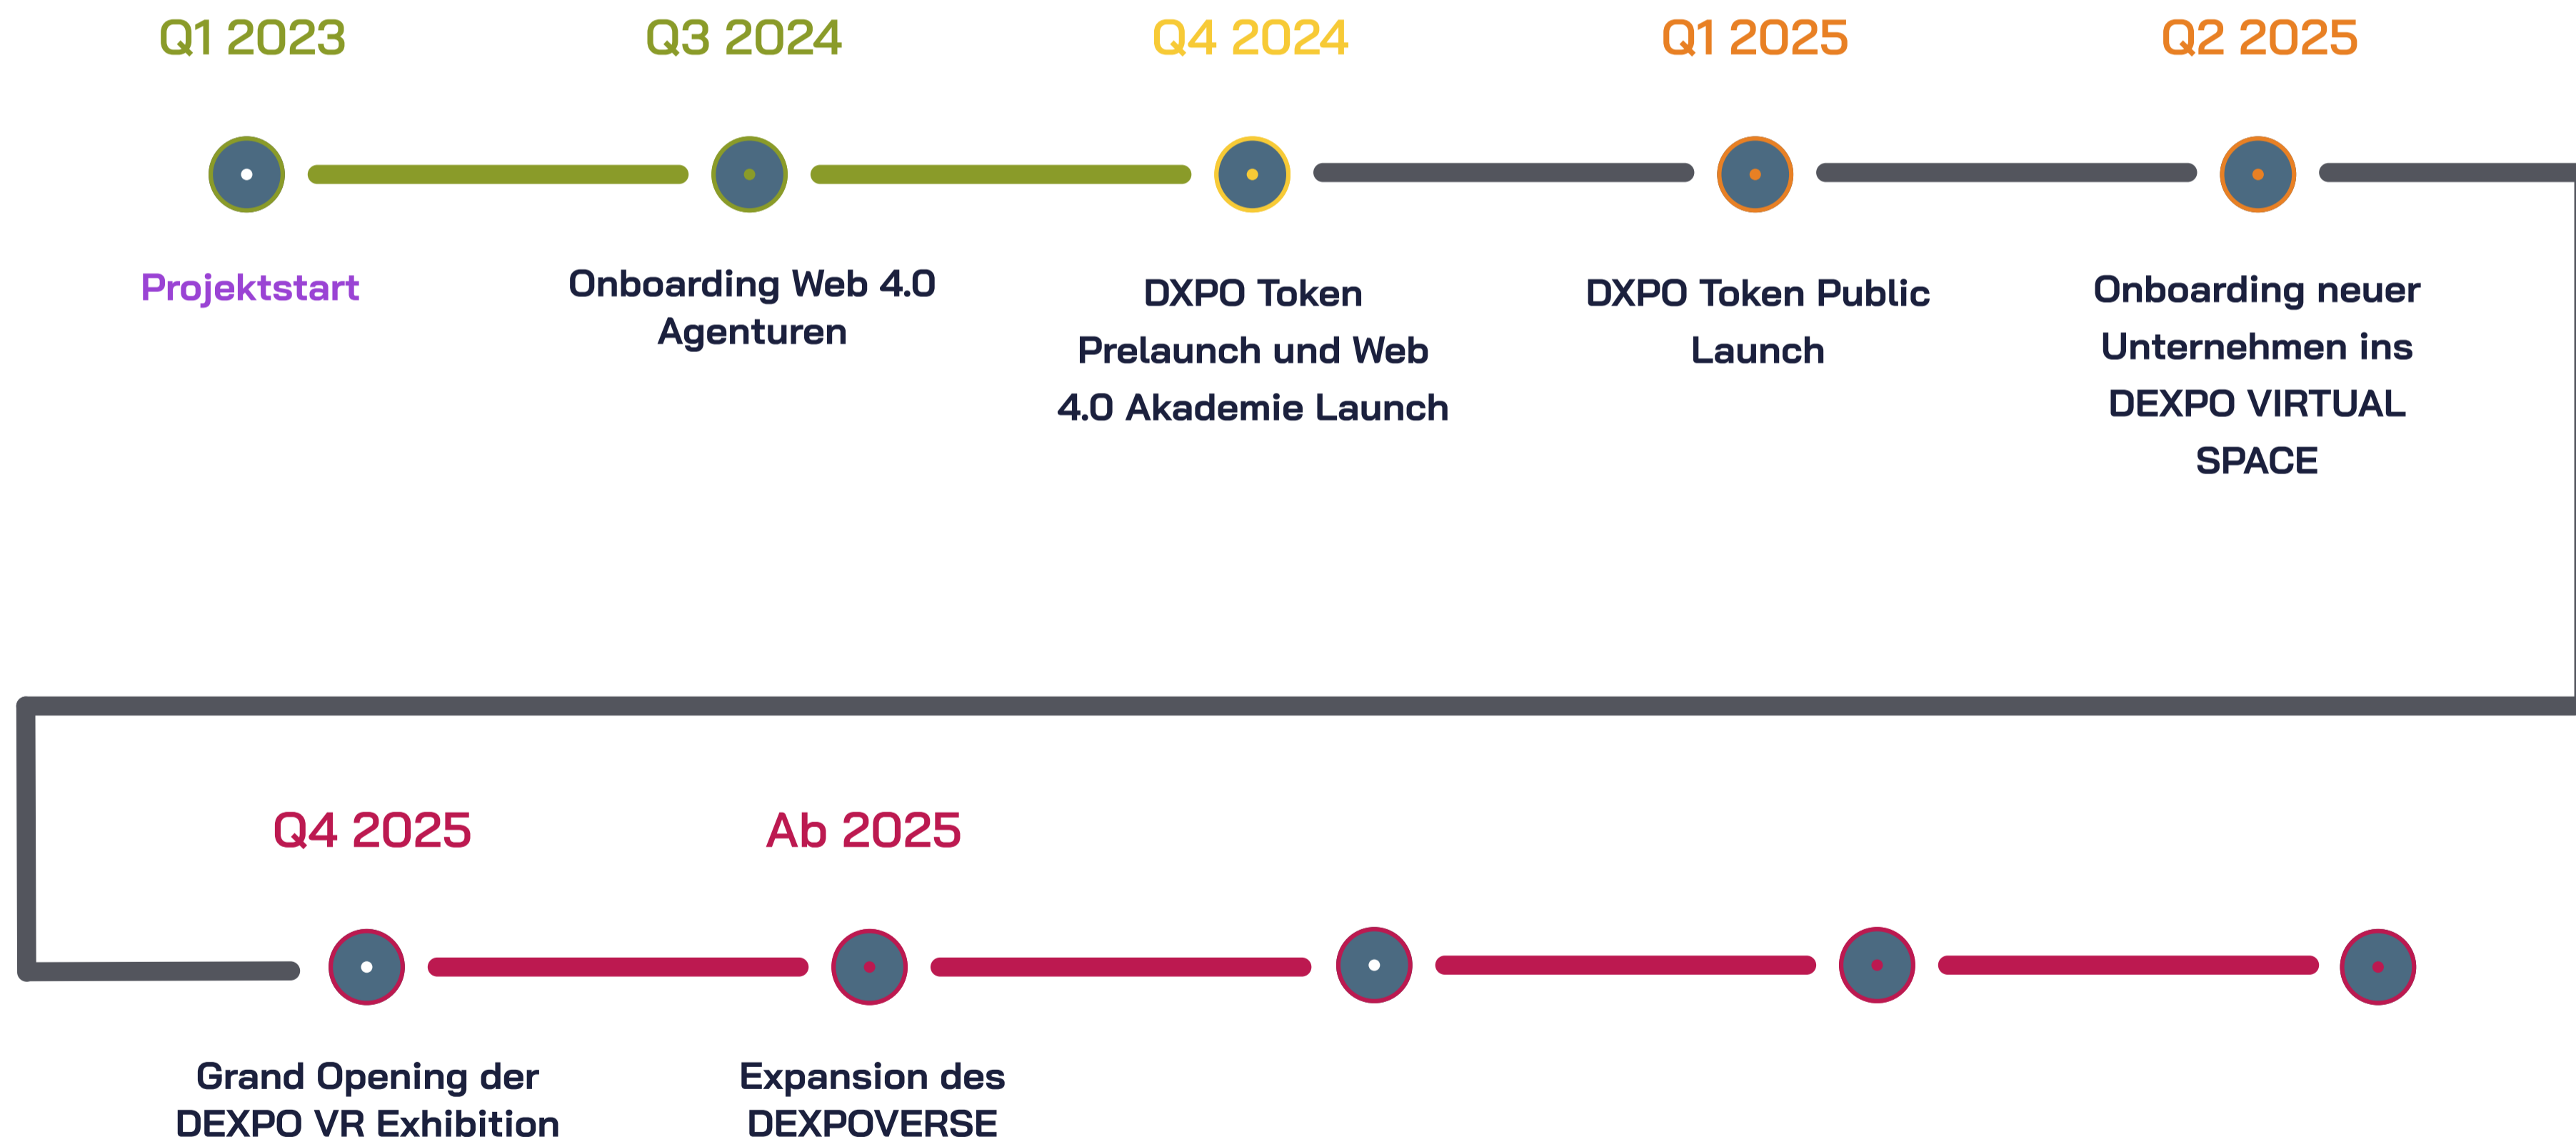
Q1 2023

Projektstart

Q3 2024

Onboarding Web 4.0 Agenturen

Q4 2024

DXPO Token Prelaunch und Web 4.0 Akademie Launch

Q1 2025

DXPO Token Public Launch

Q2 2025

Onboarding neuer Unternehmen ins DEXPO VIRTUAL SPACE

Q4 2025

Grand Opening der DEXPO VR Exhibition

Ab 2025

Expansion des DEXPOVERSE